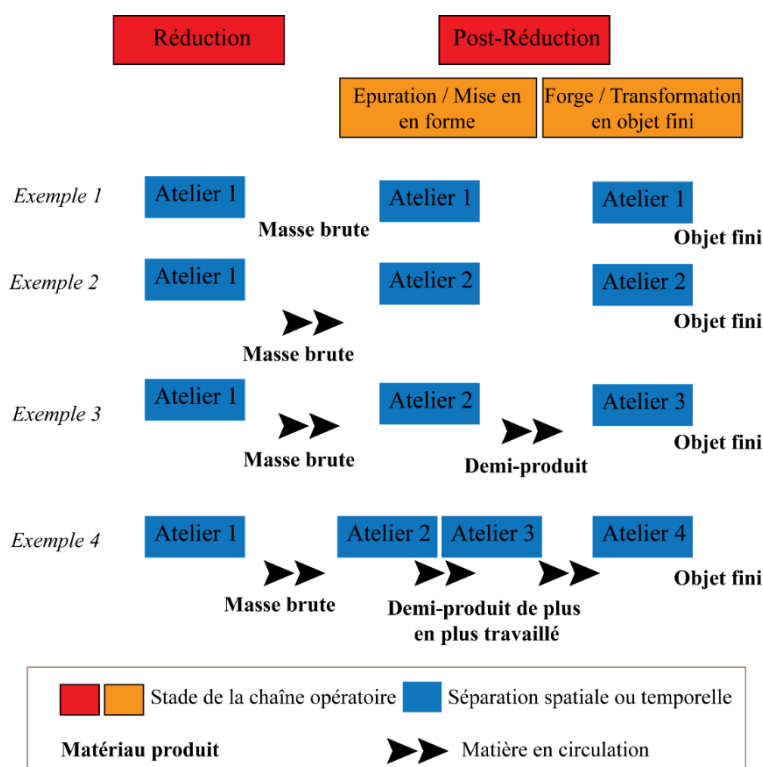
Réduction

Post-Réduction

Epuration / Mise en en forme

Forge / Transformation en objet fini

Exemple 1
Atelier 1
Masse brute
Atelier 1
Atelier 1
Objet fini

Exemple 2
Atelier 1
Masse brute
Atelier 2
Atelier 2
Objet fini

Exemple 3
Atelier 1
Masse brute
Atelier 2
Demi-produit
Atelier 3
Objet fini

Exemple 4
Atelier 1
Masse brute
Atelier 2
Atelier 3
Demi-produit de plus en plus travaillé
Atelier 4
Objet fini

Stade de la chaîne opératoire
Séparation spatiale ou temporelle
Matériau produit
Matière en circulation